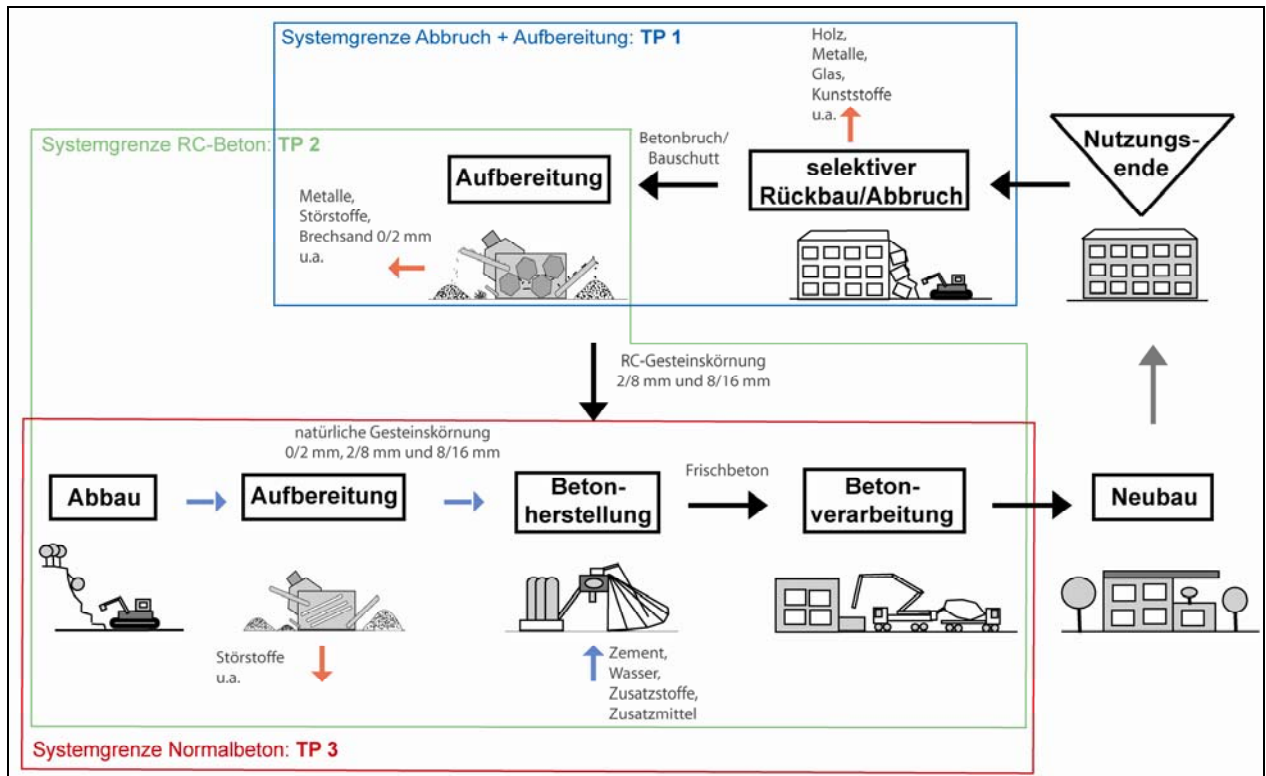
Systemgrenze Abbruch + Aufbereitung: TP 1

Holz, Metalle, Glas, Kunststoffe u.a.

Systemgrenze RC-Beton: TP 2

Betonbruch/ Bauschutt

Aufbereitung

selektiver Rückbau/Abbruch

Nutzungsende

Metalle, Störstoffe, Brechsand 0/2 mm u.a.

RC-Gesteinskörnung 2/8 mm und 8/16 mm

natürliche Gesteinskörnung 0/2 mm, 2/8 mm und 8/16 mm

Frischbeton

Abbau

Aufbereitung

Betonherstellung

Betonverarbeitung

Neubau

Störstoffe u.a.

Zement, Wasser, Zusatzstoffe, Zusatzmittel

Systemgrenze Normalbeton: TP 3